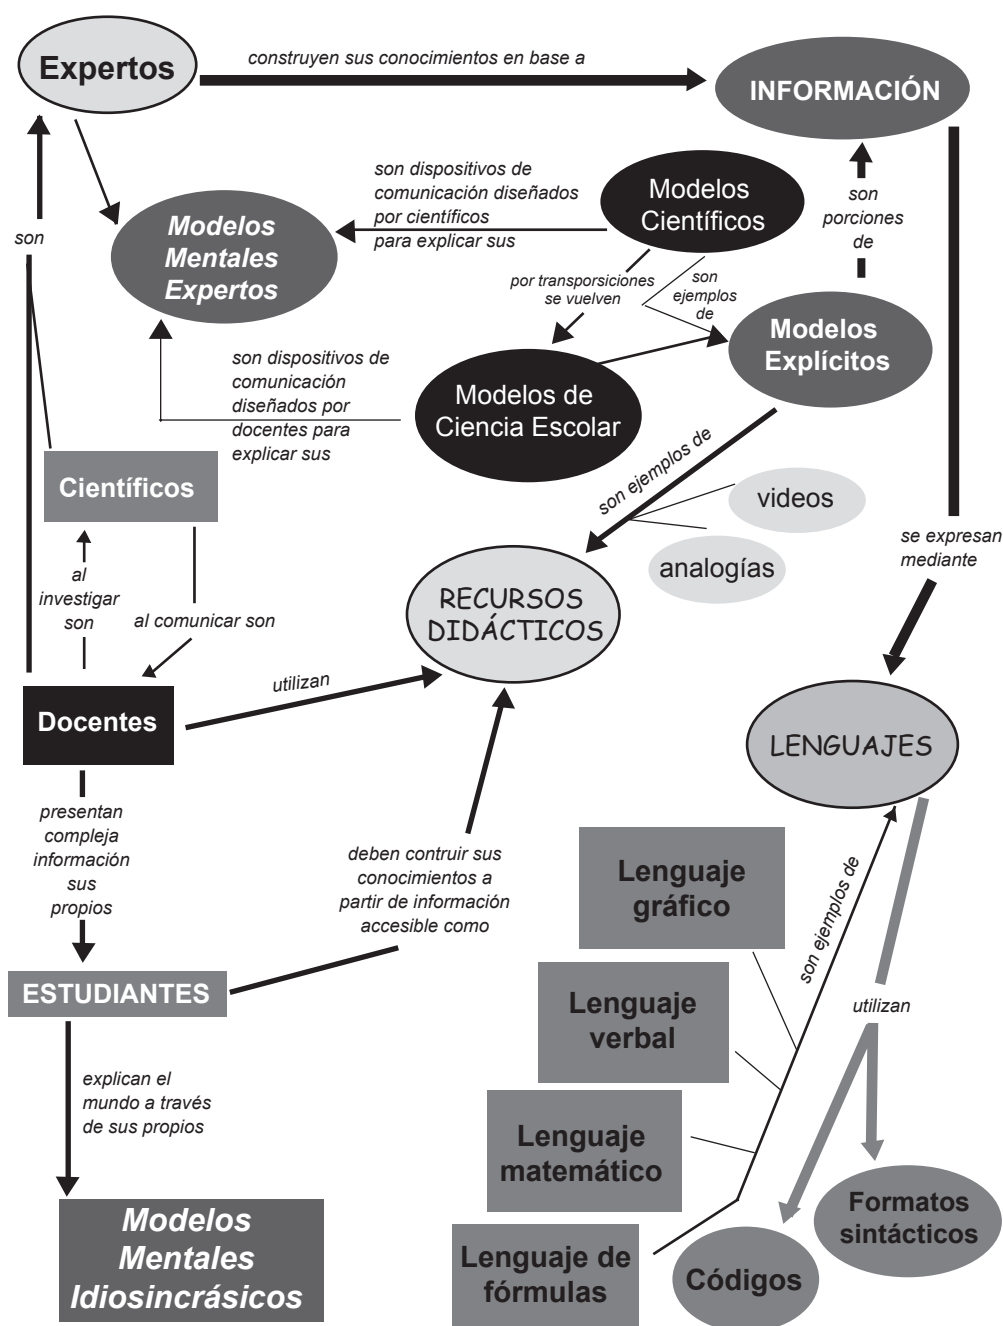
Expertos

construyen sus conocimientos en base a

INFORMACIÓN

son

Modelos Mentales Expertos

son dispositivos de comunicación diseñados por científicos para explicar sus

Modelos Científicos

son porciones de

por transporsiciones se vuelven

son ejemplos de

Modelos Explícitos

son dispositivos de comunicación diseñados por docentes para explicar sus

Modelos de Ciencia Escolar

Científicos

son ejemplos de

videos

analogías

se expresan mediante

al investigar son

al comunicar son

RECURSOS DIDÁCTICOS

utilizan

Docentes

LENGUAJES

presentan compleja información sus propios

deben contruir sus conocimientos a partir de información accesible como

Lenguaje gráfico

son ejemplos de

ESTUDIANTES

Lenguaje verbal

utilizan

explican el mundo a través de sus propios

Lenguaje matemático

Formatos sintácticos

Modelos Mentales Idiosincrásicos

Lenguaje de fórmulas

Códigos